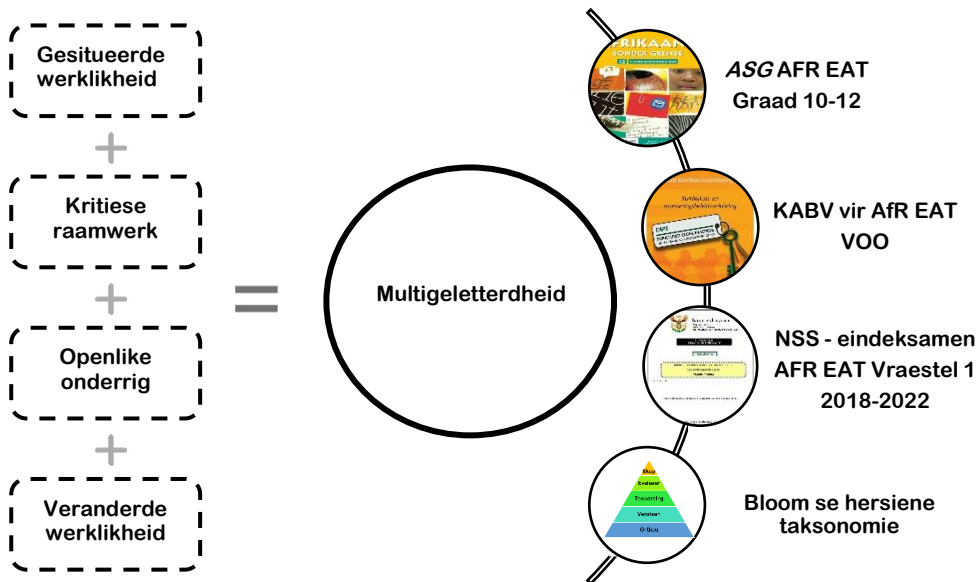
Gesitueerde werklikheid

+

Kritiese raamwerk

+

Openlike onderrig

+

Veranderde werklikheid

=

Multigeletterdheid

*ASG* AFR EAT Graad 10-12

KABV vir AfR EAT VOO

NSS - eindeksamen AFR EAT Vraestel 1 2018-2022

Bloom se hersiene taksonomie